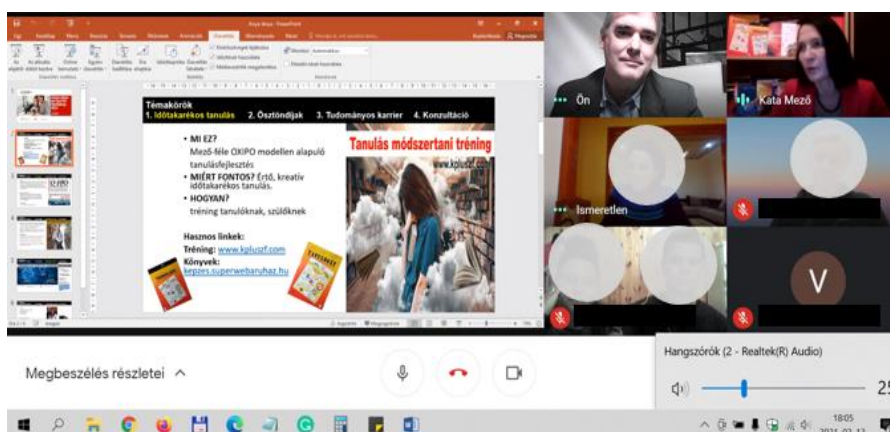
Témakörök
1. Időtakarékos tanulás 2. Ösztöndíjak 3. Tudományos karrier 4. Konzultáció

• MI EZ?
Mező-féle OXIPO modellen alapuló tanulásfejlesztés
• MIÉRT FONTOS? Értő, kreatív időtakarékos tanulás.
• HOGYAN?
tréning tanulóknak, szülőknek

Hasznos linkek:
Tréning: www.kpluszf.com
Könyvek: kepzes.superwebaruhaz.hu

Tanulás módszertani tréning
www.kpluszf.com

Ön
Kata Mező
Ismeretlen
V

Megbeszélés részletei ^

Hangszórók (2 - Realtek(R) Audio)
25

18:05
2021. 02. 12.